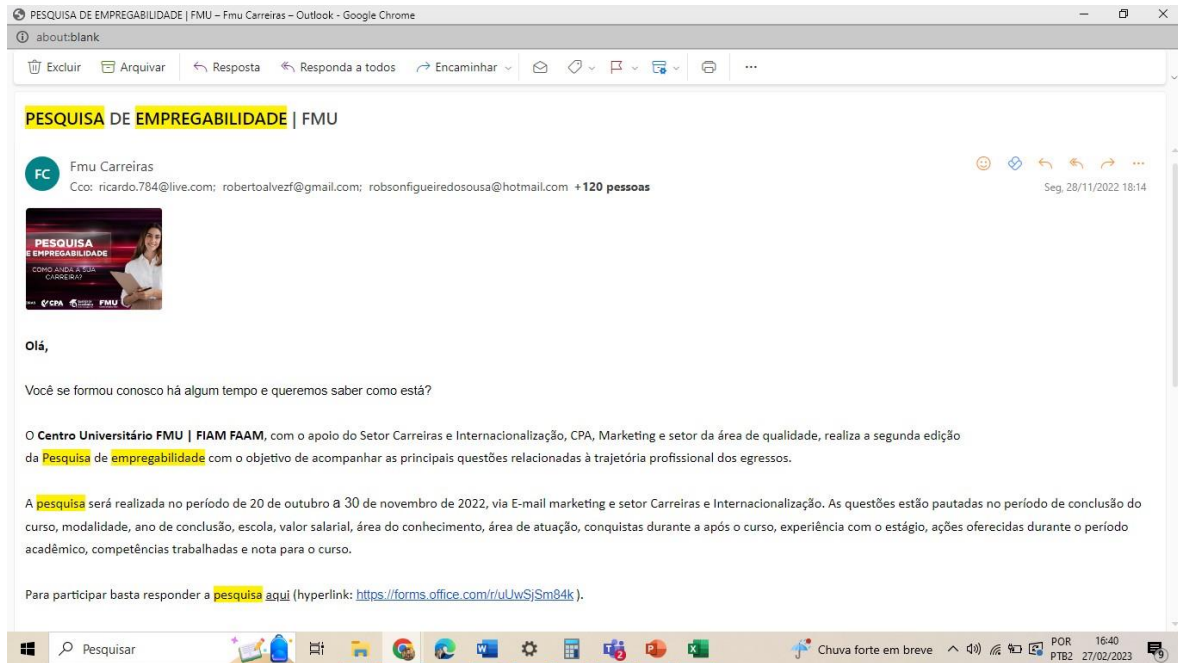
PESQUISA DE EMPREGABILIDADE | FMU – Fmu Carreiras – Outlook - Google Chrome

about:blank

Excluir Arquivar Resposta Responda a todos Encaminhar ···

PESQUISA DE EMPREGABILIDADE | FMU

FC Fmu Carreiras
Cco: ricardo.784@live.com; robertoalvezf@gmail.com; robsonfigueiredosousa@hotmail.com +120 pessoas
Seg, 28/11/2022 18:14

PESQUISA E EMPREGABILIDADE
COMO ANDA A SUA CARREIRA?
CPA FMU

Olá,

Você se formou conosco há algum tempo e queremos saber como está?

O Centro Universitário FMU | FIAM FAAM, com o apoio do Setor Carreiras e Internacionalização, CPA, Marketing e setor da área de qualidade, realiza a segunda edição da Pesquisa de empregabilidade com o objetivo de acompanhar as principais questões relacionadas à trajetória profissional dos egressos.

A pesquisa será realizada no período de 20 de outubro a 30 de novembro de 2022, via E-mail marketing e setor Carreiras e Internacionalização. As questões estão pautadas no período de conclusão do curso, modalidade, ano de conclusão, escola, valor salarial, área do conhecimento, área de atuação, conquistas durante a após o curso, experiência com o estágio, ações oferecidas durante o período acadêmico, competências trabalhadas e nota para o curso.

Para participar basta responder a pesquisa aqui (hyperlink: https://forms.office.com/r/uUwSjSm84k ).

Pesquisar
Chuva forte em breve POR PTB2 16:40 27/02/2023 9